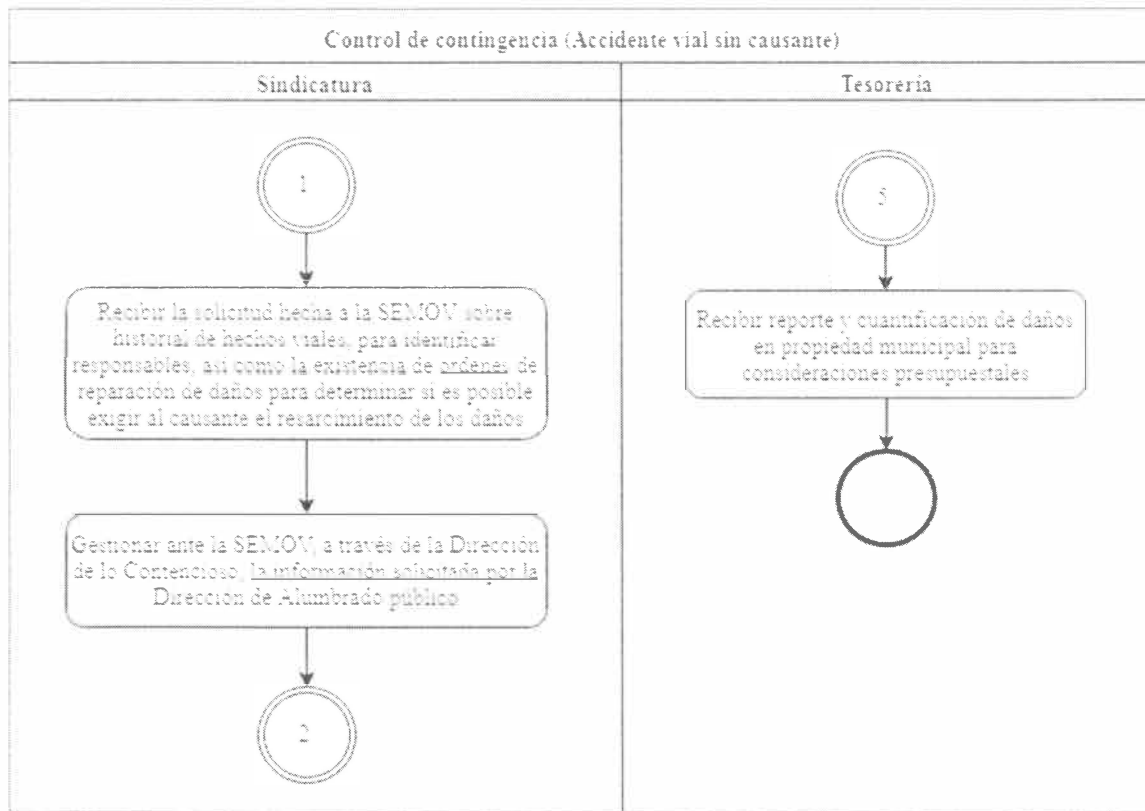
Control de contingencia (Accidente vial sin causante)

| Sindicatura | Tesorería |
|---|---|

1

Recibir la solicitud hecha a la SEMOV sobre historial de hechos viales, para identificar responsables, así como la existencia de órdenes de reparación de daños para determinar si es posible exigir al causante el resarcimiento de los daños

Gestionar ante la SEMOV, a través de la Dirección de lo Contencioso, la información solicitada por la Dirección de Alumbrado público

2

5

Recibir reporte y cuantificación de daños en propiedad municipal para consideraciones presupuestales